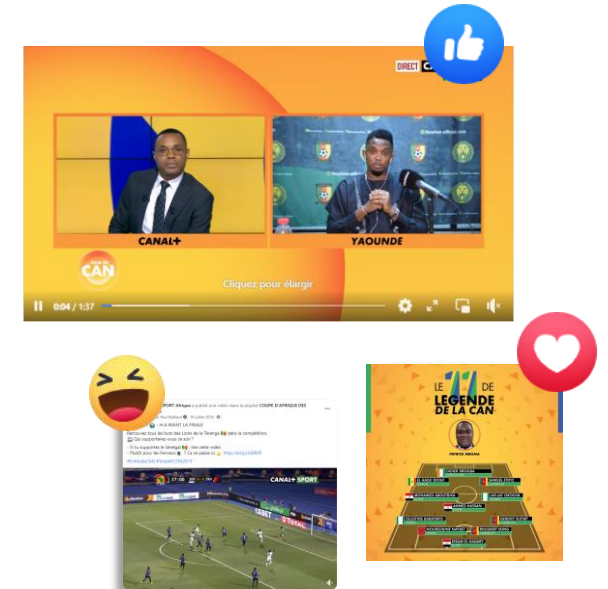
DIRECT CA

CANAL+

YAOUNDE

CAN

Cliquez pour élargir

0:04 / 1:37

SPORT Afrique a publié une vidéo dans la playlist COUPE D'AFRIQUE DES

19 juillet 2019

H-8 AVANT LA FINALE

Retrouvez tous les Lions de la Teranga dans la compétition.

Qui supporterez-vous ce soir ?

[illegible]

CANAL+ SPORT

LE 11 DE LEGENDE DE LA CAN

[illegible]